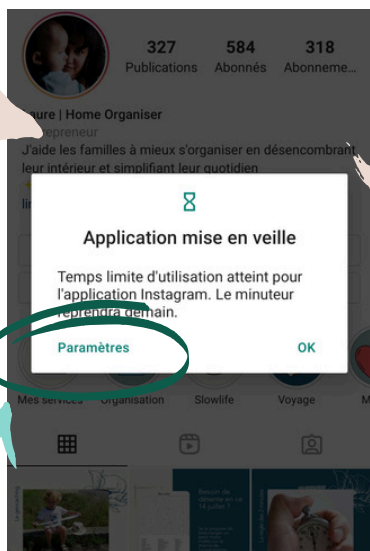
327 Publications
584 Abonnés
318 Abonneme...

aure | Home Organiser
repreneur
J'aide les familles à mieux s'organiser en désencombrant leur intérieur et simplifiant leur quotidien

Application mise en veille

Temps limite d'utilisation atteint pour l'application Instagram. Le minuteur reprendra demain.

Paramètres
OK

Mes services
Organisation
Slowlife
Voyage
M

Besoin de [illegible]
14 juillet ?